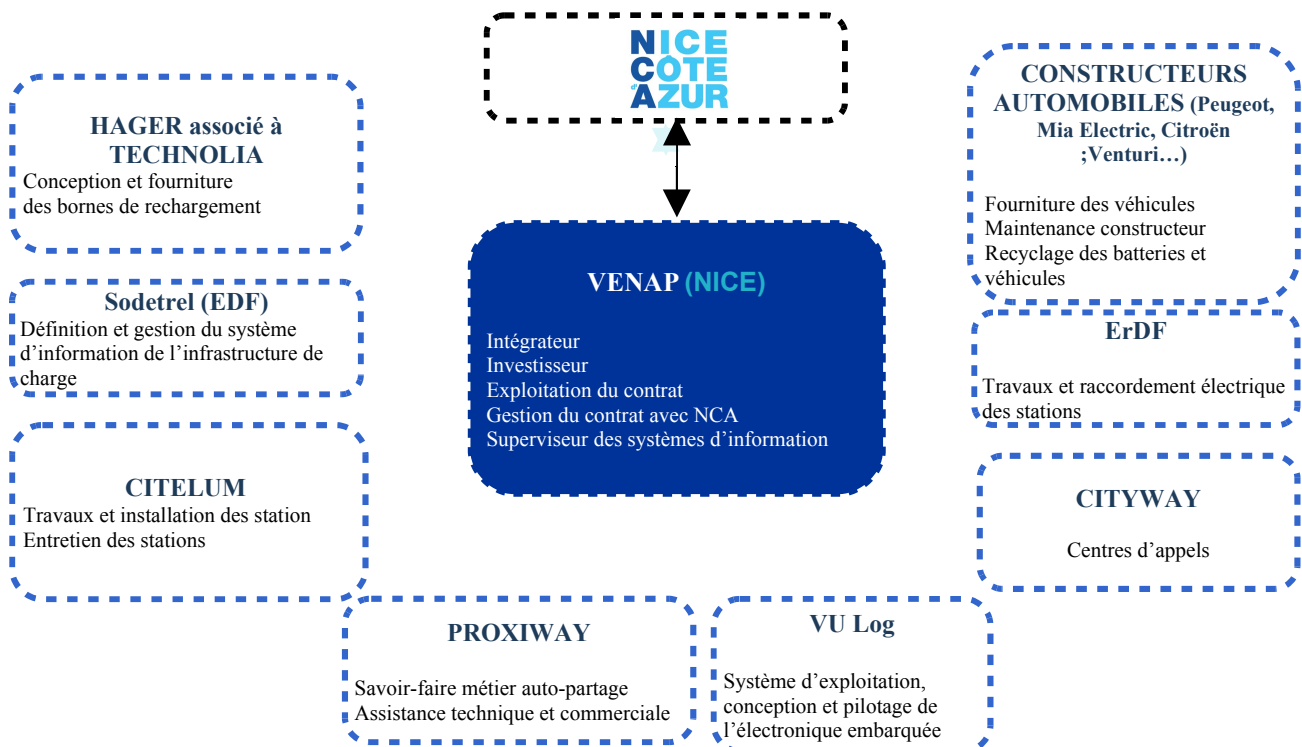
NICE
CÔTE
AZUR

HAGER associé à TECHNOLIA
Conception et fourniture des bornes de rechargement

Sodetrel (EDF)
Définition et gestion du système d'information de l'infrastructure de charge

CITELUM
Travaux et installation des station
Entretien des stations

VENAP (NICE)
Intégrateur
Investisseur
Exploitation du contrat
Gestion du contrat avec NCA
Superviseur des systèmes d'information

CONSTRUCTEURS AUTOMOBILES (Peugeot, Mia Electric, Citroën ;Venturi…)
Fourniture des véhicules
Maintenance constructeur
Recyclage des batteries et véhicules

ErDF
Travaux et raccordement électrique des stations

CITYWAY
Centres d'appels

PROXIWAY
Savoir-faire métier auto-partage
Assistance technique et commerciale

VU Log
Système d'exploitation, conception et pilotage de l'électronique embarquée